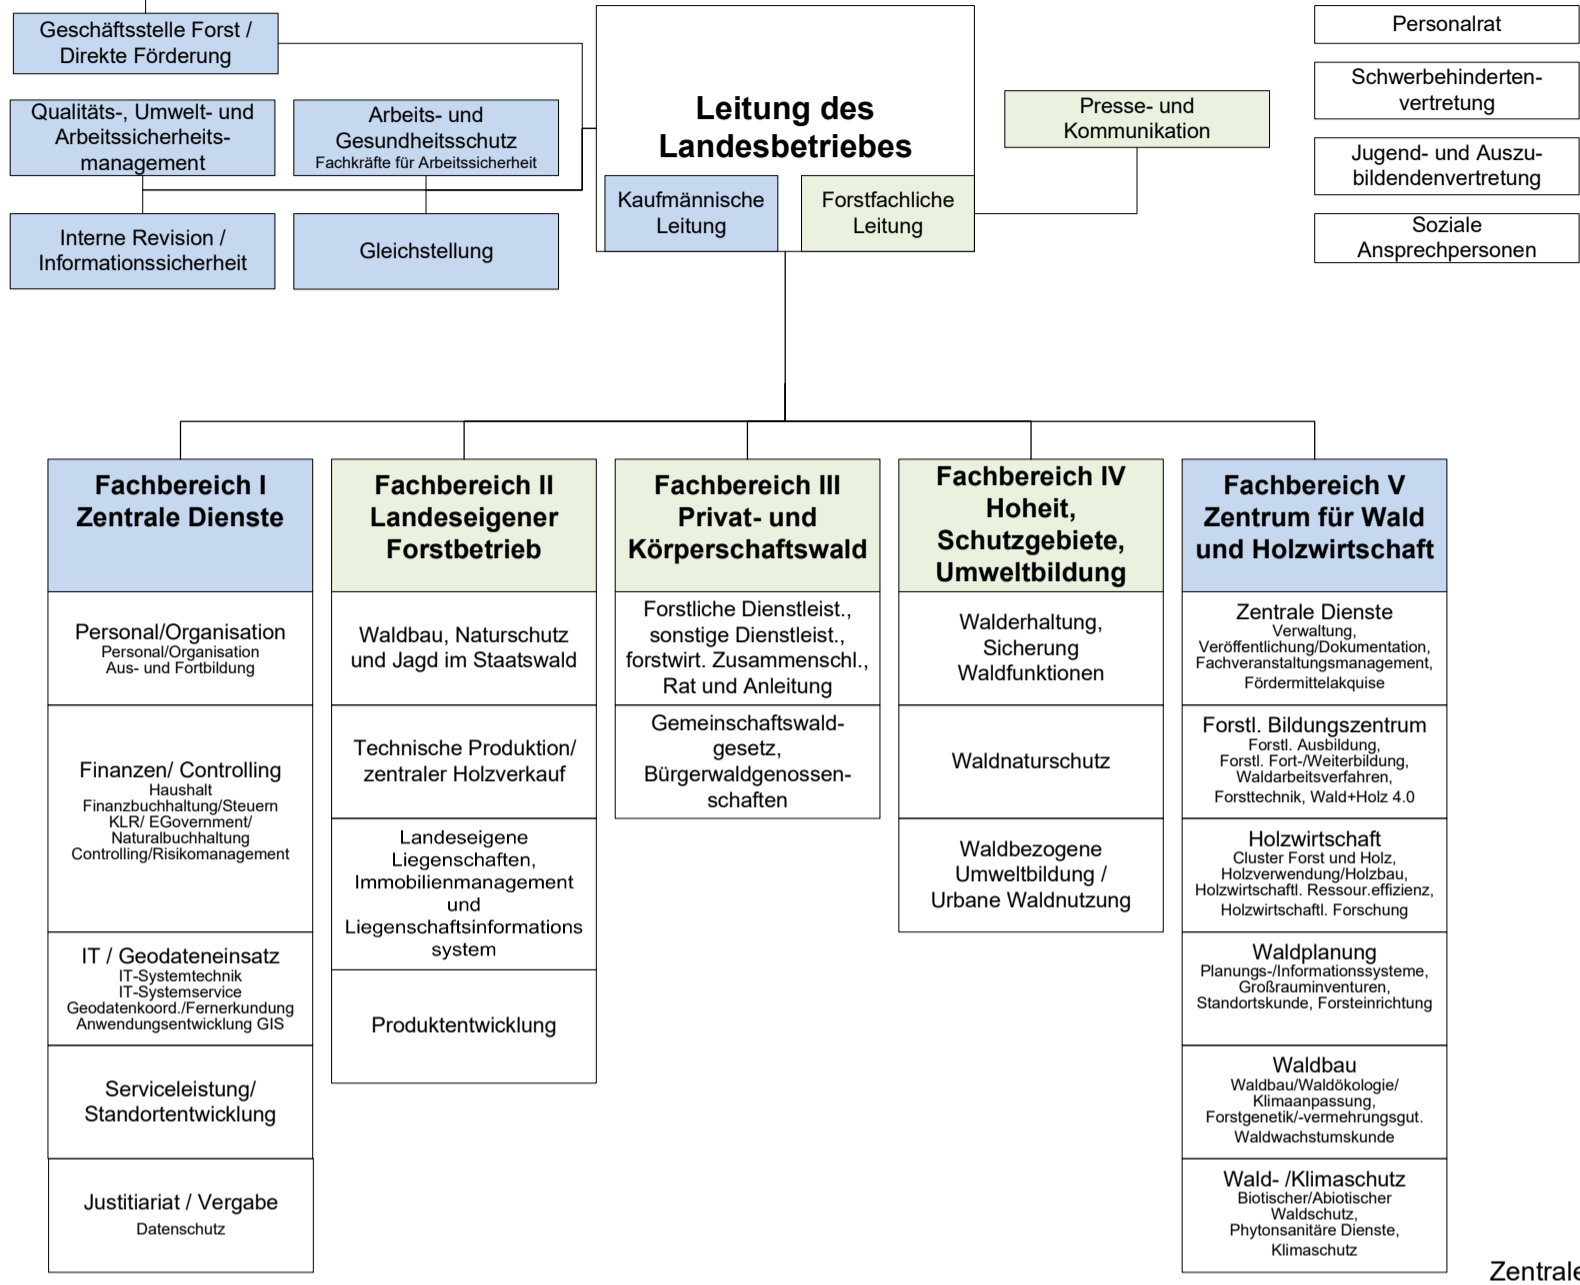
Geschäftsstelle Forst / Direkte Förderung

Qualitäts-, Umwelt- und Arbeitssicherheitsmanagement

Arbeits- und Gesundheitsschutz
Fachkräfte für Arbeitssicherheit

Interne Revision / Informationssicherheit

Gleichstellung

Leitung des Landesbetriebes

Kaufmännische Leitung

Forstfachliche Leitung

Presse- und Kommunikation

Personalrat

Schwerbehindertenvertretung

Jugend- und Auszubildendenvertretung

Soziale Ansprechpersonen

Fachbereich I
Zentrale Dienste

Personal/Organisation
Personal/Organisation
Aus- und Fortbildung

Finanzen/ Controlling
Haushalt
Finanzbuchhaltung/Steuern
KLR/ EGovernment/
Naturalbuchhaltung
Controlling/Risikomanagement

IT / Geodateneinsatz
IT-Systemtechnik
IT-Systemservice
Geodatenkoord./Fernerkundung
Anwendungsentwicklung GIS

Serviceleistung/ Standortentwicklung

Justitiariat / Vergabe
Datenschutz

Fachbereich II
Landeseigener Forstbetrieb

Waldbau, Naturschutz und Jagd im Staatswald

Technische Produktion/ zentraler Holzverkauf

Landeseigene Liegenschaften, Immobilienmanagement und Liegenschaftsinformations system

Produktentwicklung

Fachbereich III
Privat- und Körperschaftswald

Forstliche Dienstleist., sonstige Dienstleist., forstwirt. Zusammenschl., Rat und Anleitung

Gemeinschaftswaldgesetz, Bürgerwaldgenossenschaften

Fachbereich IV
Hoheit, Schutzgebiete, Umweltbildung

Walderhaltung, Sicherung Waldfunktionen

Waldnaturschutz

Waldbezogene Umweltbildung / Urbane Waldnutzung

Fachbereich V
Zentrum für Wald und Holzwirtschaft

Zentrale Dienste
Verwaltung,
Veröffentlichung/Dokumentation,
Fachveranstaltungsmanagement,
Fördermittelakquise

Forstl. Bildungszentrum
Forstl. Ausbildung,
Forstl. Fort-/Weiterbildung,
Waldarbeitsverfahren,
Forsttechnik, Wald+Holz 4.0

Holzwirtschaft
Cluster Forst und Holz,
Holzverwendung/Holzbau,
Holzwirtschaftl. Ressour.effizienz,
Holzwirtschaftl. Forschung

Waldplanung
Planungs-/Informationssysteme,
Großrauminventuren,
Standortskunde, Forsteinrichtung

Waldbau
Waldbau/Waldökologie/
Klimaanpassung,
Forstgenetik/-vermehrungsgut.
Waldwachstumskunde

Wald- /Klimaschutz
Biotischer/Abiotischer
Waldschutz,
Phytonsanitäre Dienste,
Klimaschutz

Zentrale